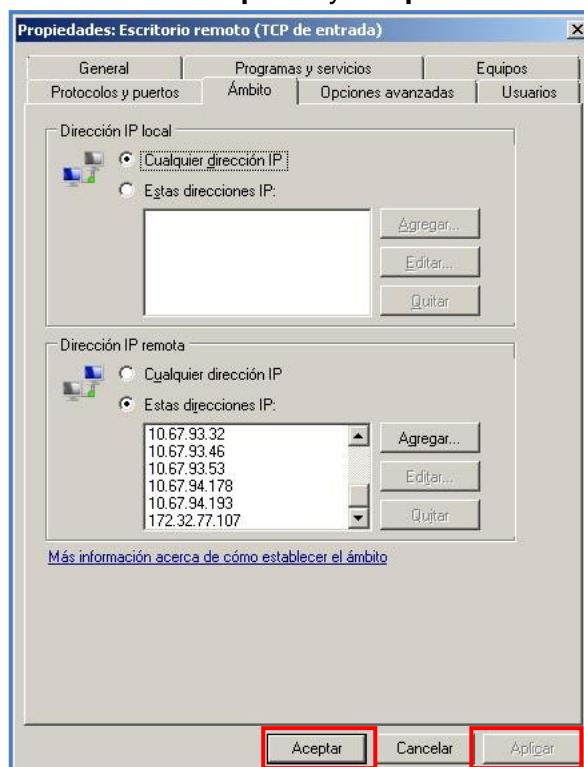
Propiedades: Escritorio remoto (TCP de entrada)

General
Programas y servicios
Equipos
Protocolos y puertos
Ámbito
Opciones avanzadas
Usuarios

Dirección IP local
Cualquier dirección IP
Estas direcciones IP:
Agregar...
Editar...
Quitar

Dirección IP remota
Cualquier dirección IP
Estas direcciones IP:
10.67.93.32
10.67.93.46
10.67.93.53
10.67.94.178
10.67.94.193
172.32.77.107
Agregar...
Editar...
Quitar

Más información acerca de cómo establecer el ámbito

Aceptar
Cancelar
Aplicar